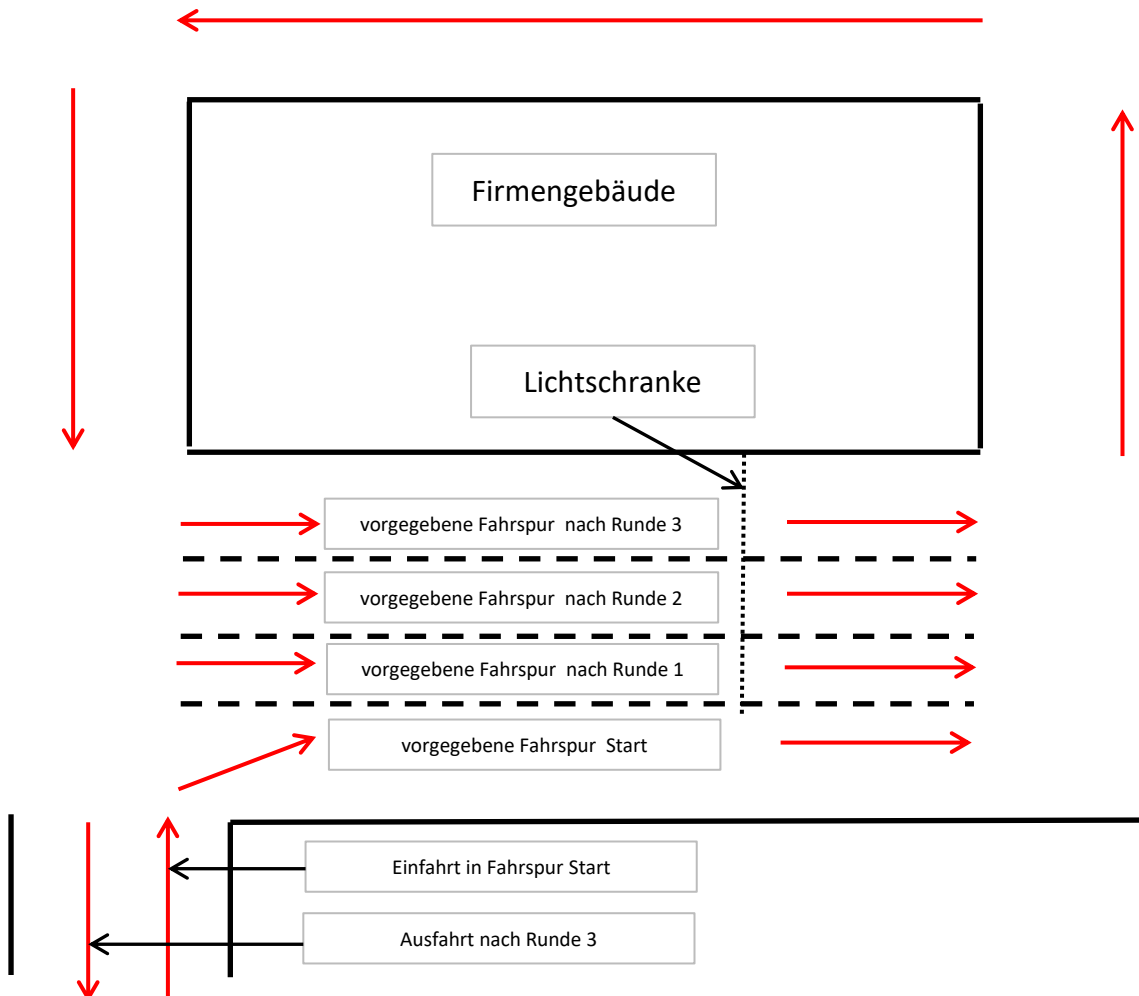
Firmengebäude

Lichtschranke

vorgegebene Fahrspur nach Runde 3

vorgegebene Fahrspur nach Runde 2

vorgegebene Fahrspur nach Runde 1

vorgegebene Fahrspur Start

Einfahrt in Fahrspur Start

Ausfahrt nach Runde 3